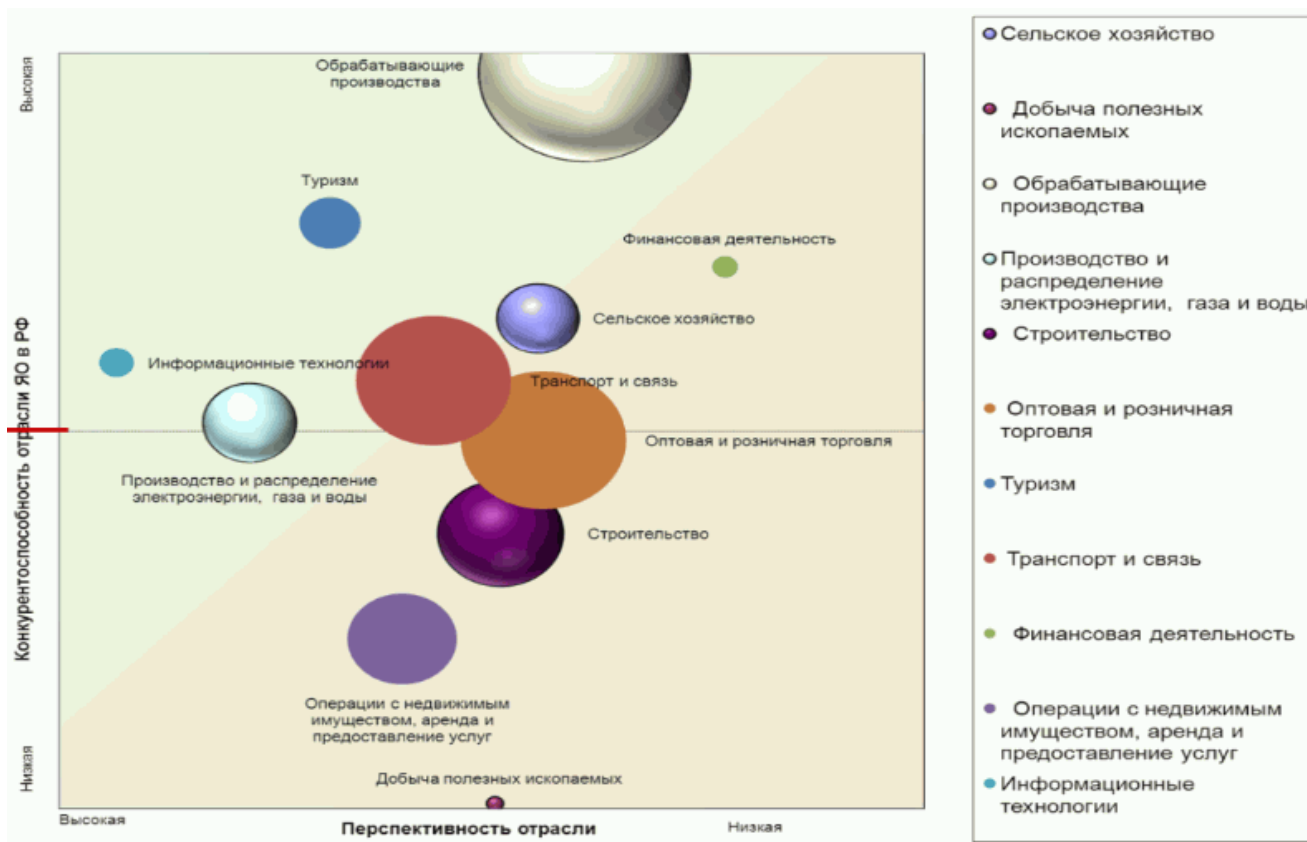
Высокая

Конкурентоспособность отрасли ЯО в РФ

Низкая

Обрабатывающие производства

Туризм

Финансовая деятельность

Сельское хозяйство

Информационные технологии

Транспорт и связь

Оптовая и розничная торговля

Производство и распределение электроэнергии, газа и воды

Строительство

Операции с недвижимым имуществом, аренда и предоставление услуг

Добыча полезных ископаемых

Высокая

Перспективность отрасли

Низкая

Сельское хозяйство

Добыча полезных ископаемых

Обрабатывающие производства

Производство и распределение электроэнергии, газа и воды

Строительство

Оптовая и розничная торговля

Туризм

Транспорт и связь

Финансовая деятельность

Операции с недвижимым имуществом, аренда и предоставление услуг

Информационные технологии